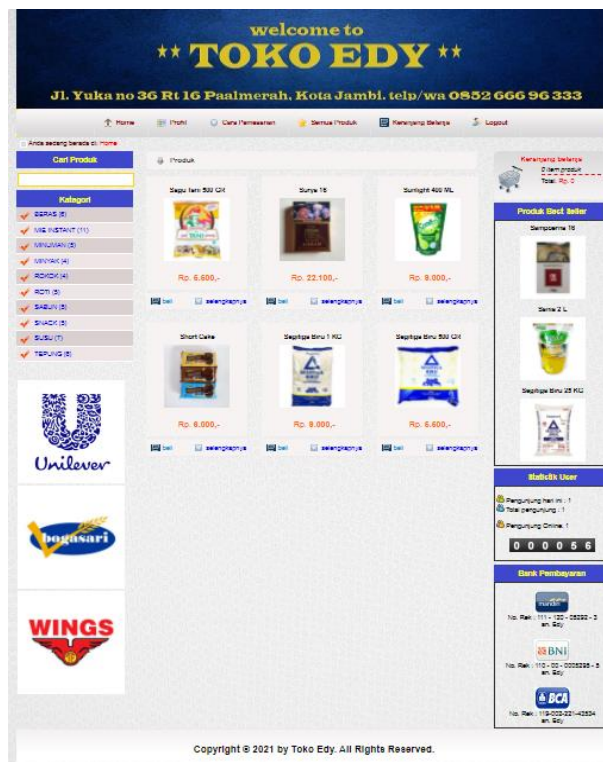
welcome to
** TOKO EDY **
Jl. Yuka no 36 Rt 16 Paalmerah, Kota Jambi. telp/wa 0852 666 96 333

Home Profil Cara Pemesanan Semua Produk Keranjang Belanja Logout

Anda sedang berada di: Home

Cari Produk

Kategori
BERAS (5)
MIE INSTANT (11)
MINUMAN (5)
MINYAK (4)
ROKOK (4)
ROTI (3)
SABUN (5)
SNACK (5)
SUSU (7)
TEPUNG (6)

Unilever
bogasari
WINGS

Produk

Sagu tani 500 GR
Rp. 6.500,-
beli selengkapnya

Surya 16
Rp. 22.100,-
beli selengkapnya

Sunlight 400 ML
Rp. 9.000,-
beli selengkapnya

Short Cake
Rp. 6.000,-
beli selengkapnya

Segitiga Biru 1 KG
Rp. 9.000,-
beli selengkapnya

Segitiga Biru 500 GR
Rp. 5.500,-
beli selengkapnya

Keranjang Belanja
0 item produk
Total: Rp. 0

Produk Best Seller
Sampoerna 16
Sania 2 L
Segitiga Biru 25 KG

Statistik User
Pengunjung hari ini : 1
Total pengunjung : 1
Pengunjung Online: 1
0 0 0 0 5 6

Bank Pembayaran
mandiri
No. Rek : 111 - 120 - 58292 - 3 an. Edy
BNI
No. Rek : 110 - 00 - 0005298 - 3 an. Edy
BCA
No. Rek : 119-002-221-42534 an. Edy

Copyright © 2021 by Toko Edy. All Rights Reserved.